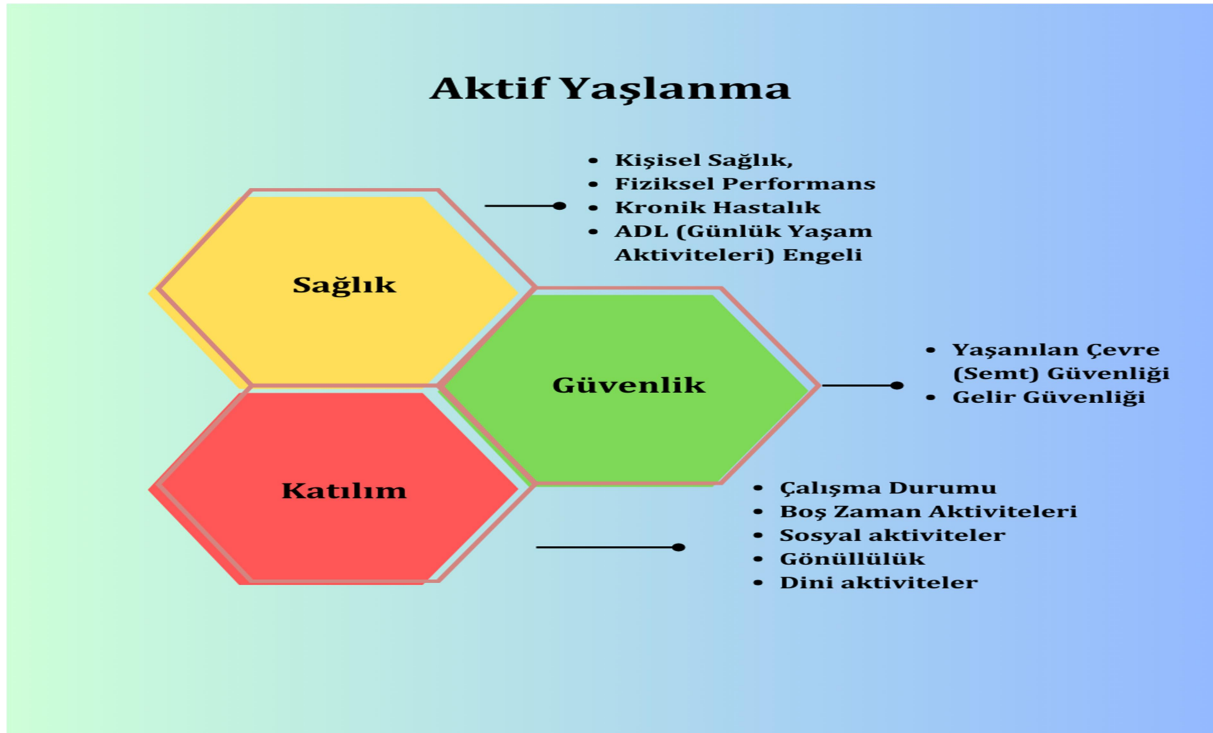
Aktif Yaşlanma

Sağlık

- Kişisel Sağlık,
- Fiziksel Performans
- Kronik Hastalık
- ADL (Günlük Yaşam Aktiviteleri) Engeli

Güvenlik

- Yaşanılan Çevre (Semt) Güvenliği
- Gelir Güvenliği

Katılım

- Çalışma Durumu
- Boş Zaman Aktiviteleri
- Sosyal aktiviteler
- Gönüllülük
- Dini aktiviteler